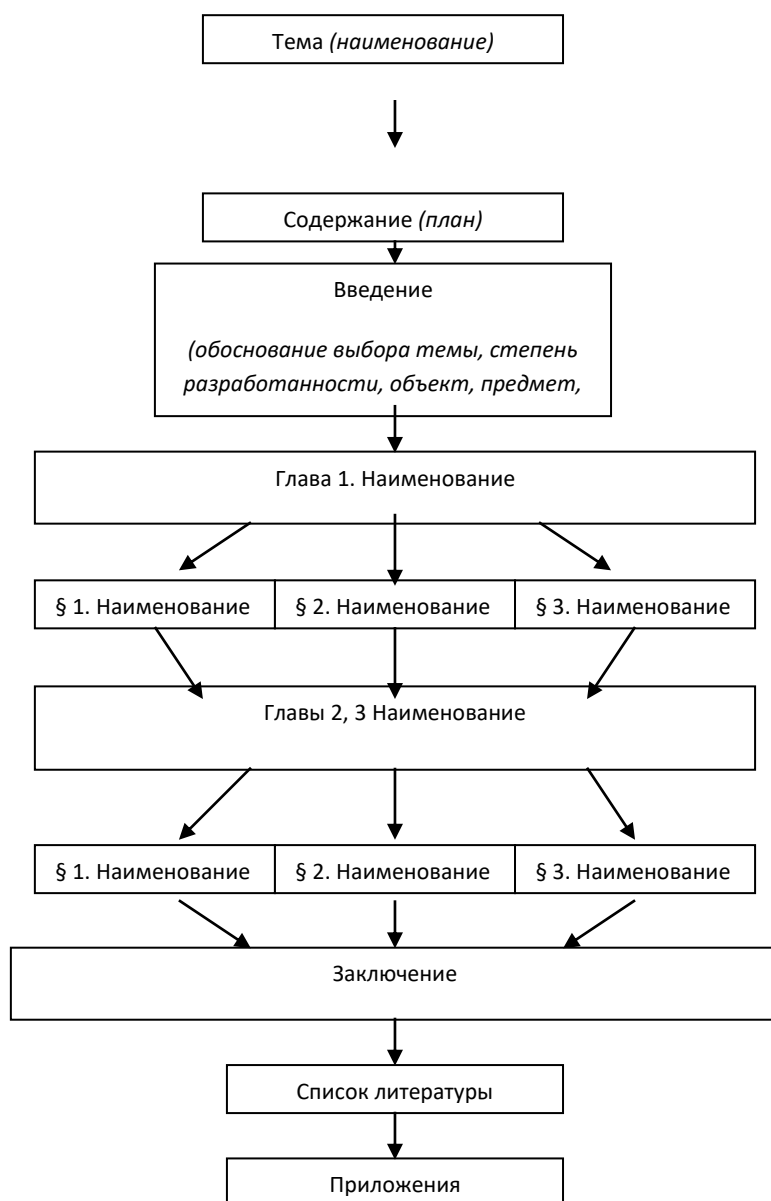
Тема (наименование)

Содержание (план)

Введение

(обоснование выбора темы, степень разработанности, объект, предмет,

Глава 1. Наименование

| § 1. Наименование | § 2. Наименование | § 3. Наименование |
|---|---|---|

Главы 2, 3 Наименование

| § 1. Наименование | § 2. Наименование | § 3. Наименование |
|---|---|---|

Заключение

Список литературы

Приложения